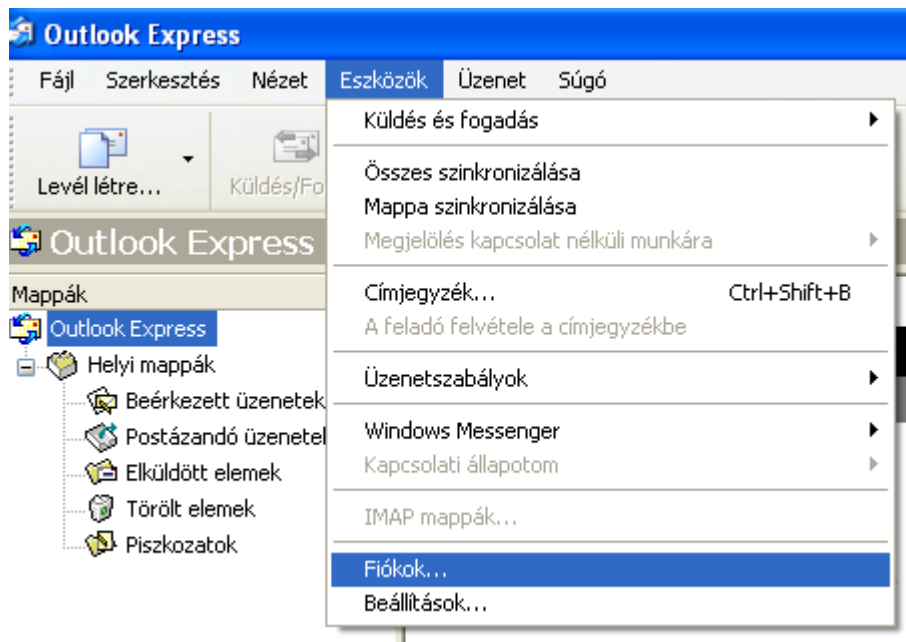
Outlook Express

Fájl Szerkesztés Nézet Eszközök Üzenet Súgó

Levél létre... Küldés/Fo

Outlook Express

Mappák

Outlook Express

Helyi mappák

Beérkezett üzenetek

Postázandó üzenetel

Elküldött elemek

Törölt elemek

Piszkozatok

Küldés és fogadás

Összes szinkronizálása

Mappa szinkronizálása

Megjelölés kapcsolat nélküli munkára

Címjegyzék... Ctrl+Shift+B

A feladó felvétele a címjegyzékbe

Üzenetszabályok

Windows Messenger

Kapcsolati állapotom

IMAP mappák...

Fiókok...

Beállítások...